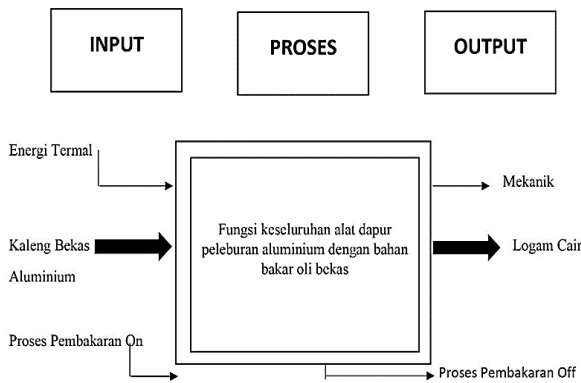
INPUT

PROSES

OUTPUT

Energi Termal

Mekanik

Kaleng Bekas Aluminium

Fungsi keseluruhan alat dapur peleburan aluminium dengan bahan bakar oli bekas

Logam Cair

Proses Pembakaran On

Proses Pembakaran Off